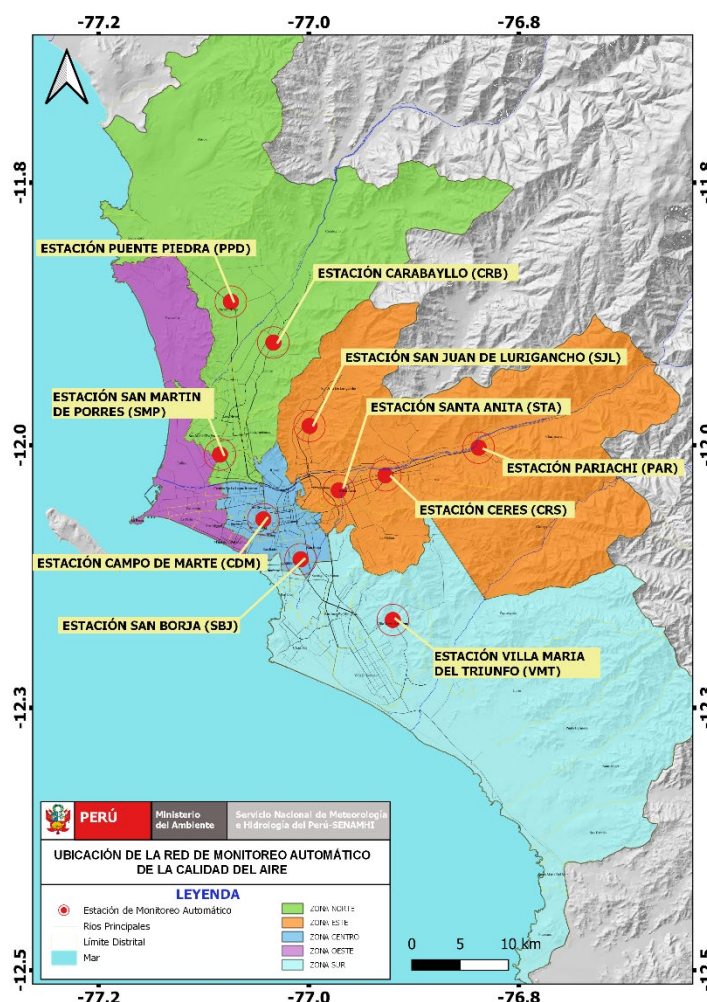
-77.2
-77.0
-76.8

-11.8
-12.0
-12.3
-12.5

-11.8
-12.0
-12.3
-12.5

ESTACIÓN PUENTE PIEDRA (PPD)

ESTACIÓN CARABAYLLO (CRB)

ESTACIÓN SAN JUAN DE LURIGANCHO (SJL)

ESTACIÓN SAN MARTIN DE PORRES (SMP)

ESTACIÓN SANTA ANITA (STA)

ESTACIÓN PARIACHI (PAR)

ESTACIÓN CERES (CRS)

ESTACIÓN CAMPO DE MARTE (CDM)

ESTACIÓN SAN BORJA (SBJ)

ESTACIÓN VILLA MARIA DEL TRIUNFO (VMT)

PERÚ | Ministerio del Ambiente | Servicio Nacional de Meteorología e Hidrología del Perú-SENAMHI

UBICACIÓN DE LA RED DE MONITOREO AUTOMÁTICO DE LA CALIDAD DEL AIRE

LEYENDA

Estación de Monitoreo Automático
Rios Principales
Límite Distrital
Mar

ZONA NORTE
ZONA ESTE
ZONA CENTRO
ZONA OESTE
ZONA SUR

0 5 10 km

-77.2
-77.0
-76.8